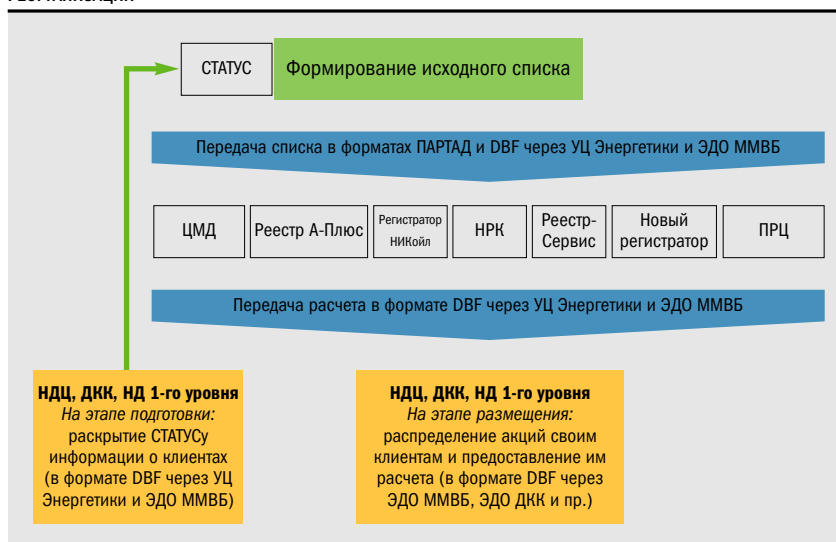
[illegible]

СТАТУС

Формирование исходного списка

Передача списка в форматах ПАРТАД и DBF через УЦ Энергетики и ЭДО ММВБ

ЦМД

Реестр А-Плюс

Регистратор НИКойл

НРК

Реестр-Сервис

Новый регистратор

ПРЦ

Передача расчета в формате DBF через УЦ Энергетики и ЭДО ММВБ

НДЦ, ДКК, НД 1-го уровня
*На этапе подготовки:*
раскрытие СТАТУСу информации о клиентах (в формате DBF через УЦ Энергетики и ЭДО ММВБ)

НДЦ, ДКК, НД 1-го уровня
*На этапе размещения:*
распределение акций своим клиентам и предоставление им расчета (в формате DBF через ЭДО ММВБ, ЭДО ДКК и пр.)